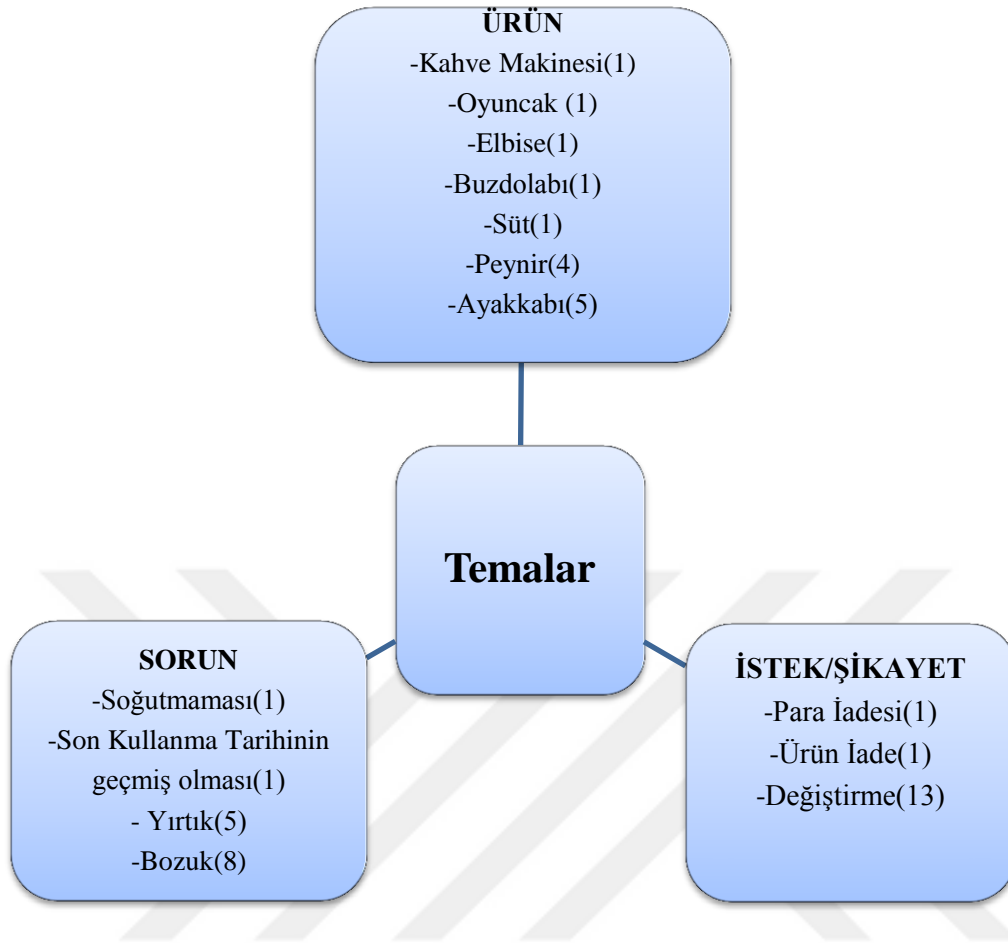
ÜRÜN
-Kahve Makinesi(1)
-Oyuncak (1)
-Elbise(1)
-Buzdolabı(1)
-Süt(1)
-Peynir(4)
-Ayakkabı(5)

Temalar

SORUN
-Soğutmaması(1)
-Son Kullanma Tarihinin geçmiş olması(1)
- Yırtık(5)
-Bozuk(8)

İSTEK/ŞİKAYET
-Para İadesi(1)
-Ürün İade(1)
-Değiştirme(13)